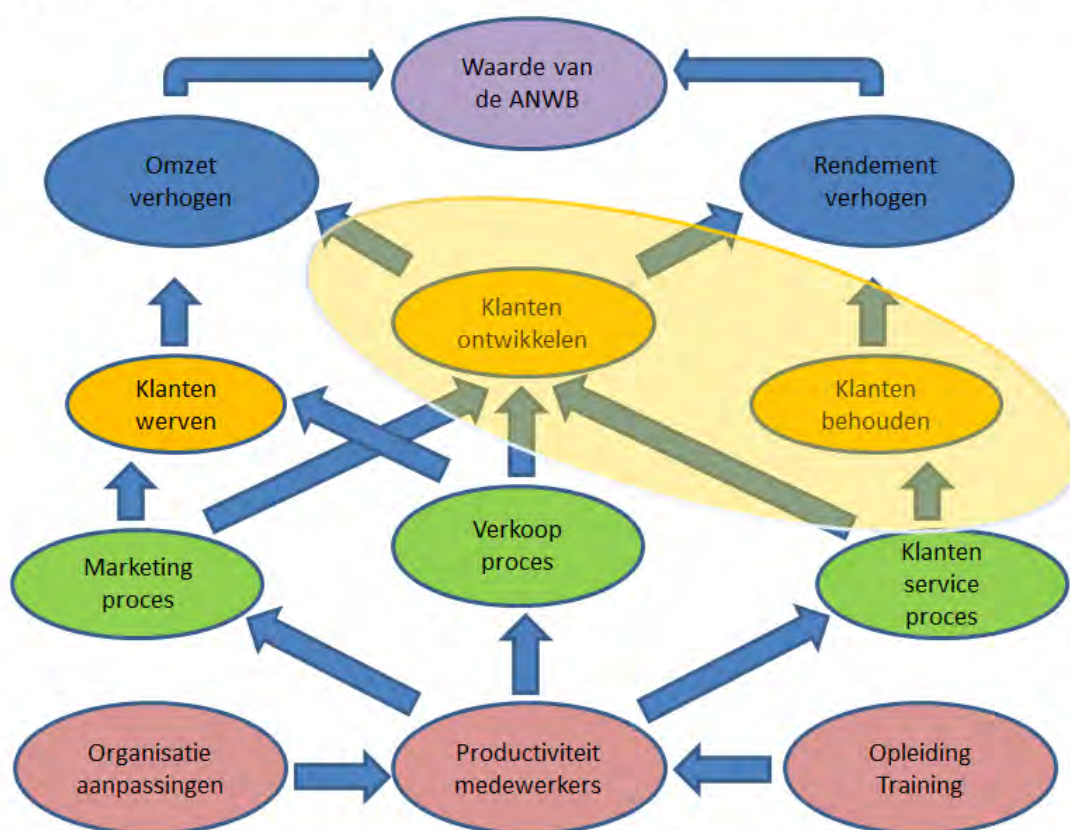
Waarde van de ANWB

Omzet verhogen

Rendement verhogen

Klanten ontwikkelen

Klanten werven

Klanten behouden

Verkoop proces

Marketing proces

Klanten service proces

Organisatie aanpassingen

Productiviteit medewerkers

Opleiding Training